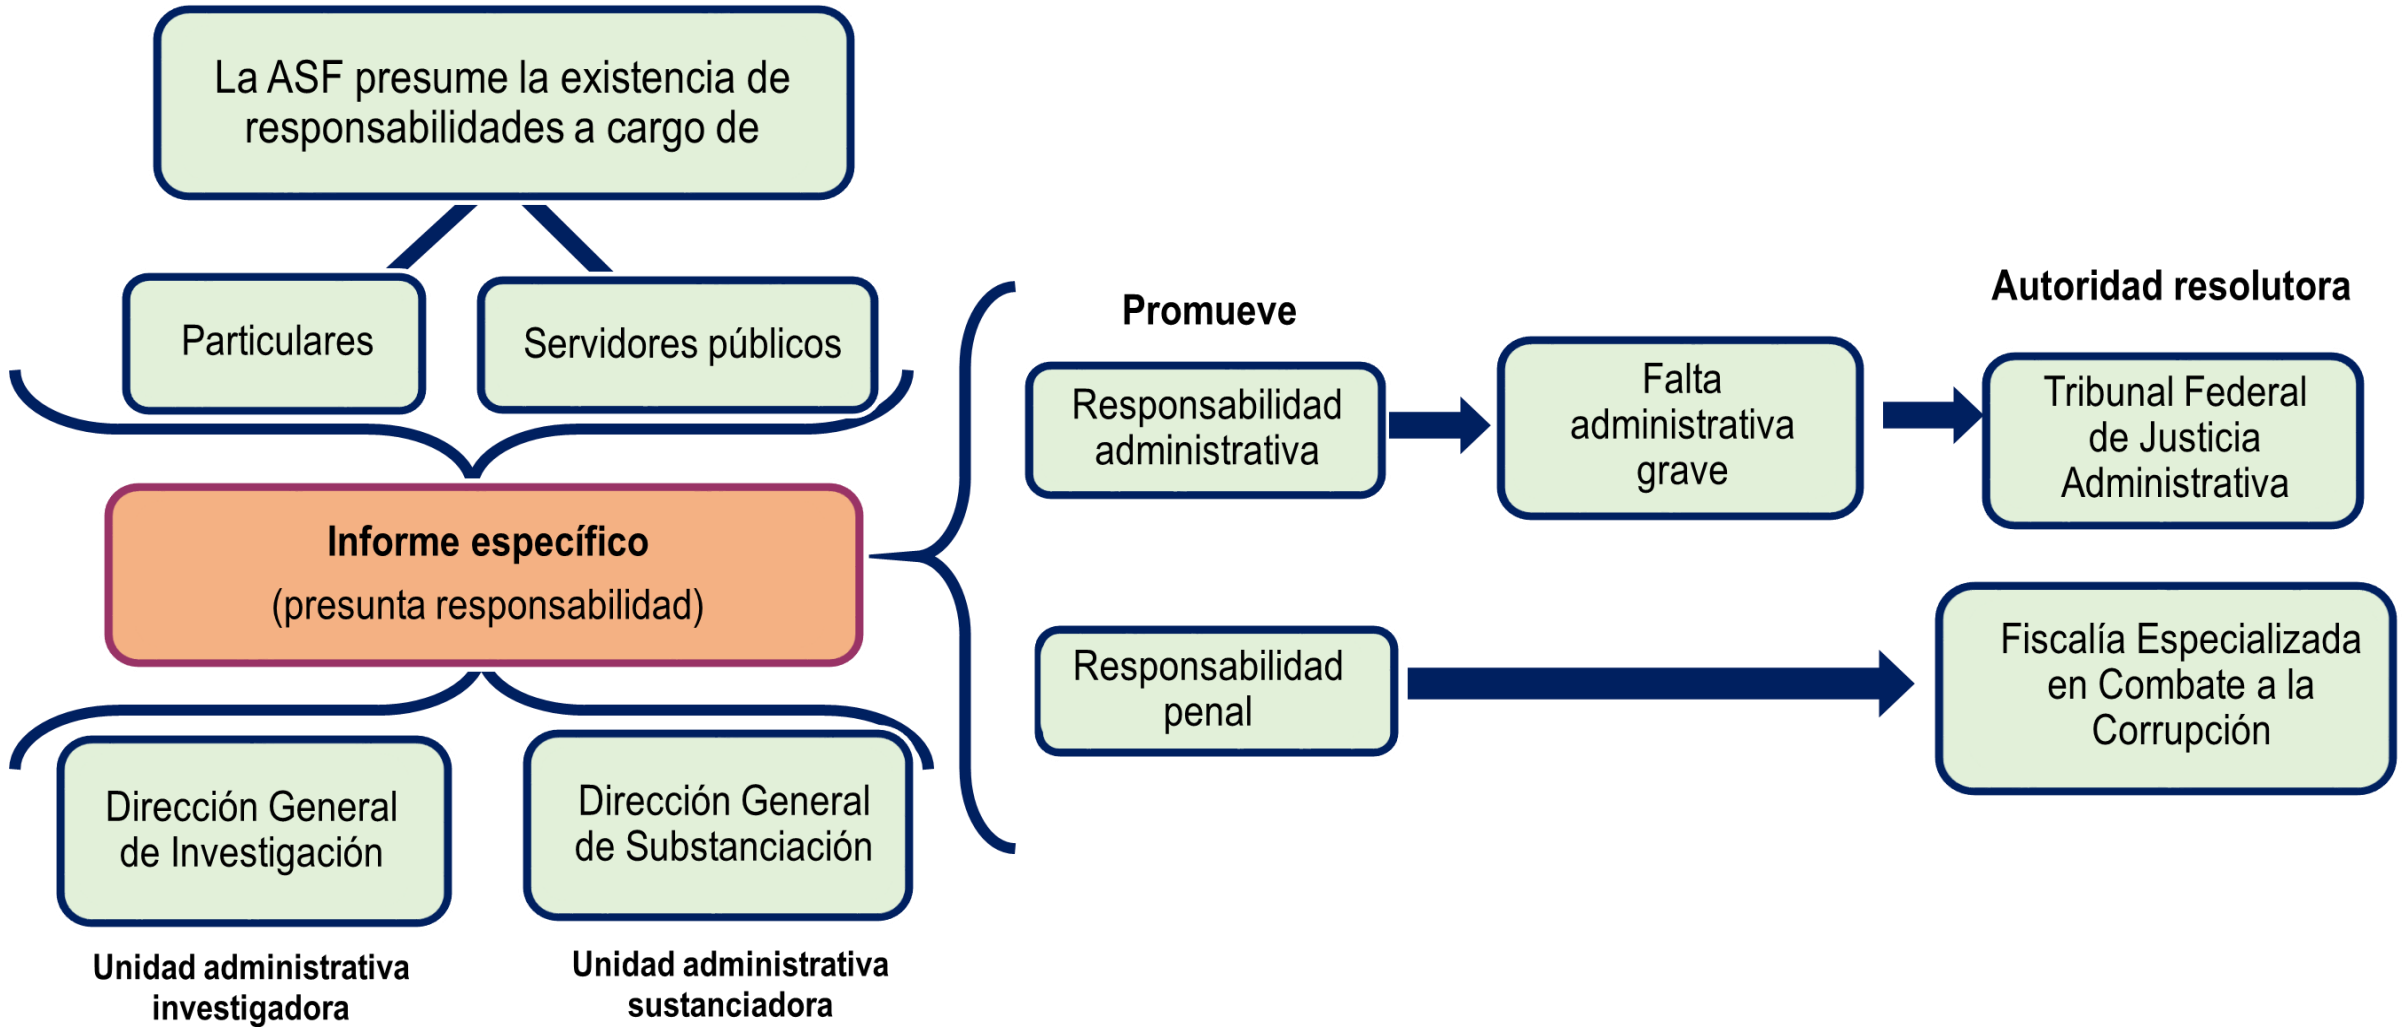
La ASF presume la existencia de responsabilidades a cargo de

Particulares

Servidores públicos

Informe específico

(presunta responsabilidad)

Dirección General de Investigación

Unidad administrativa investigadora

Dirección General de Substanciación

Unidad administrativa sustanciadora

Promueve

Autoridad resolutora

Responsabilidad administrativa

Falta administrativa grave

Tribunal Federal de Justicia Administrativa

Responsabilidad penal

Fiscalía Especializada en Combate a la Corrupción